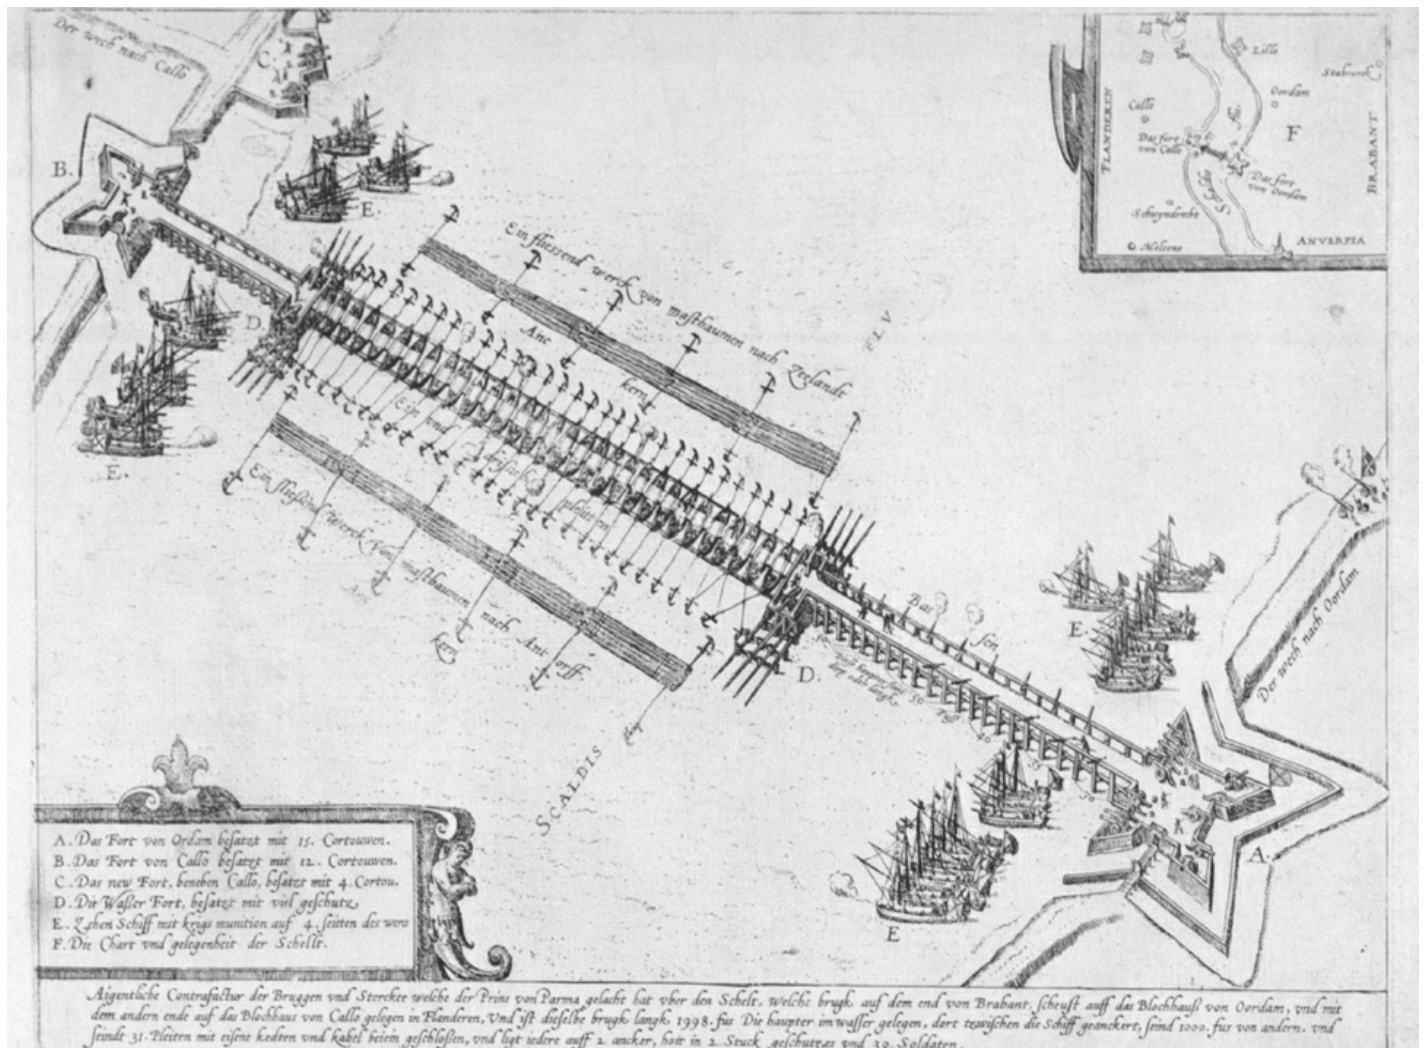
Der wech nach Callo

C.

B.

E.

D.

E.

Ein fliessend werck von mastbaumen nach Zeelandt

Ant kerry

FLV

Ein fliessend werck von mastbaumen nach Ant werff

D.

Bar sen

SCALDIS

E.

E

A.

K

Der wech nach Oordam

Lillo
Stabroeck
Callo
Oordam
Das fort von Callo
Das fort von Oordam
F
FLANDERN
BRABANT
Scheyndrecht
Melsene
ANVERPIA

A. Das Fort von Ordam besatzt mit 15. Cortouwen.
B. Das Fort von Callo besatzt mit 12. Cortouwen.
C. Das new Fort, beneben Callo, besatzt mit 4. Cortou.
D. Die Wasser Fort, besatzt mit viel geschutz.
E. Zehen Schiff mit krigs munition auf 4. seiten des wers
F. Die Chart vnd gelegenheit der Schellt.

Aigentliche Contrafactur der Bruggen vnd Stercke welche der Prins von Parma gelacht hat vber den Schelt, welche brugk auf dem end von Brabant, scheust auff das Blochhauß von Oordam, vnd mit dem andern ende auf das Blochhaus von Callo gelegen in Flanderen, Vnd ist dieselbe brugk langk: 1998. fus Die haupter im wasser gelegen, dort tzwischen die Schiff geanckert, seind 1000. fus von andern. vnd seindt 31. Pleitten mit eisene kedten vnd kabel beiem geschlossen, vnd ligt iedere auff 2. ancker, hott in 2. Stuck geschuttes vnd 30. Soldaten.